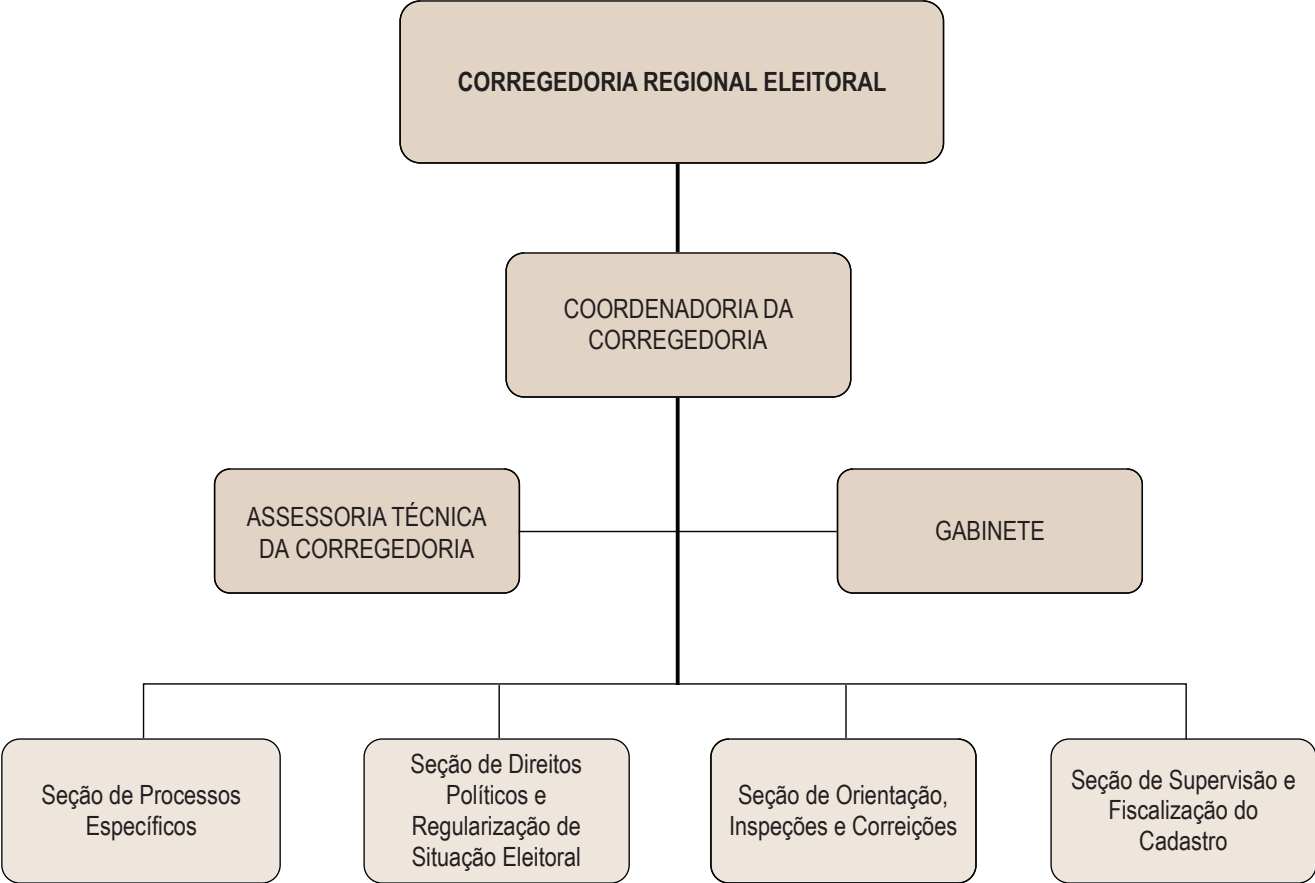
CORREGEDORIA REGIONAL ELEITORAL

COORDENADORIA DA CORREGEDORIA

ASSESSORIA TÉCNICA DA CORREGEDORIA

GABINETE

Seção de Processos Específicos

Seção de Direitos Políticos e Regularização de Situação Eleitoral

Seção de Orientação, Inspeções e Correições

Seção de Supervisão e Fiscalização do Cadastro